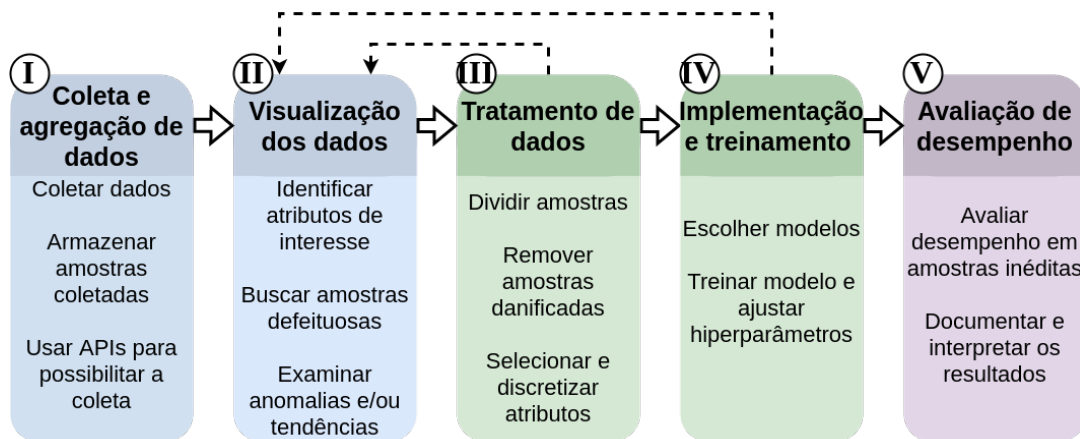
I
Coleta e agregação de dados

Coletar dados

Armazenar amostras coletadas

Usar APIs para possibilitar a coleta

II
Visualização dos dados

Identificar atributos de interesse

Buscar amostras defeituosas

Examinar anomalias e/ou tendências

III
Tratamento de dados

Dividir amostras

Remover amostras danificadas

Selecionar e discretizar atributos

IV
Implementação e treinamento

Escolher modelos

Treinar modelo e ajustar hiperparâmetros

V
Avaliação de desempenho

Avaliar desempenho em amostras inéditas

Documentar e interpretar os resultados